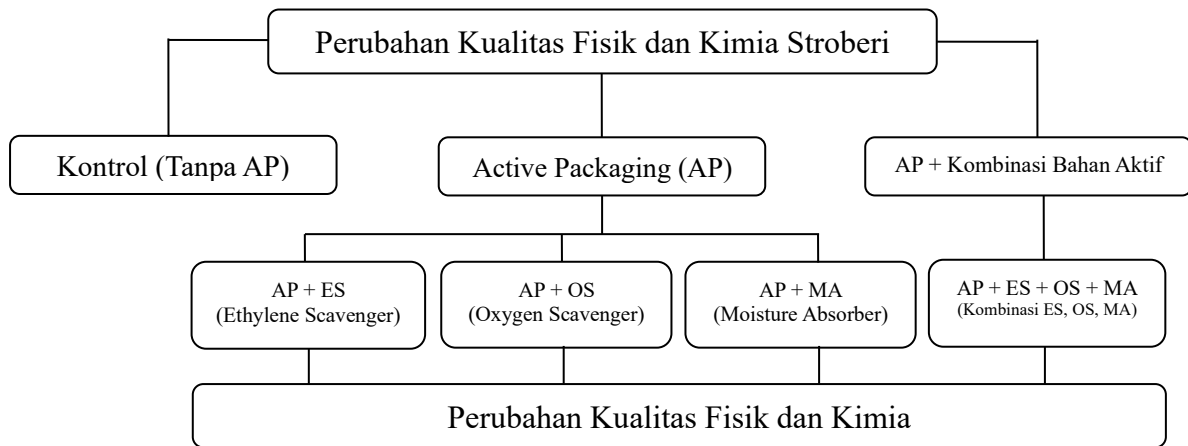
Perubahan Kualitas Fisik dan Kimia Stroberi

Kontrol (Tanpa AP)

Active Packaging (AP)

AP + Kombinasi Bahan Aktif

AP + ES
(Ethylene Scavenger)

AP + OS
(Oxygen Scavenger)

AP + MA
(Moisture Absorber)

AP + ES + OS + MA
(Kombinasi ES, OS, MA)

Perubahan Kualitas Fisik dan Kimia